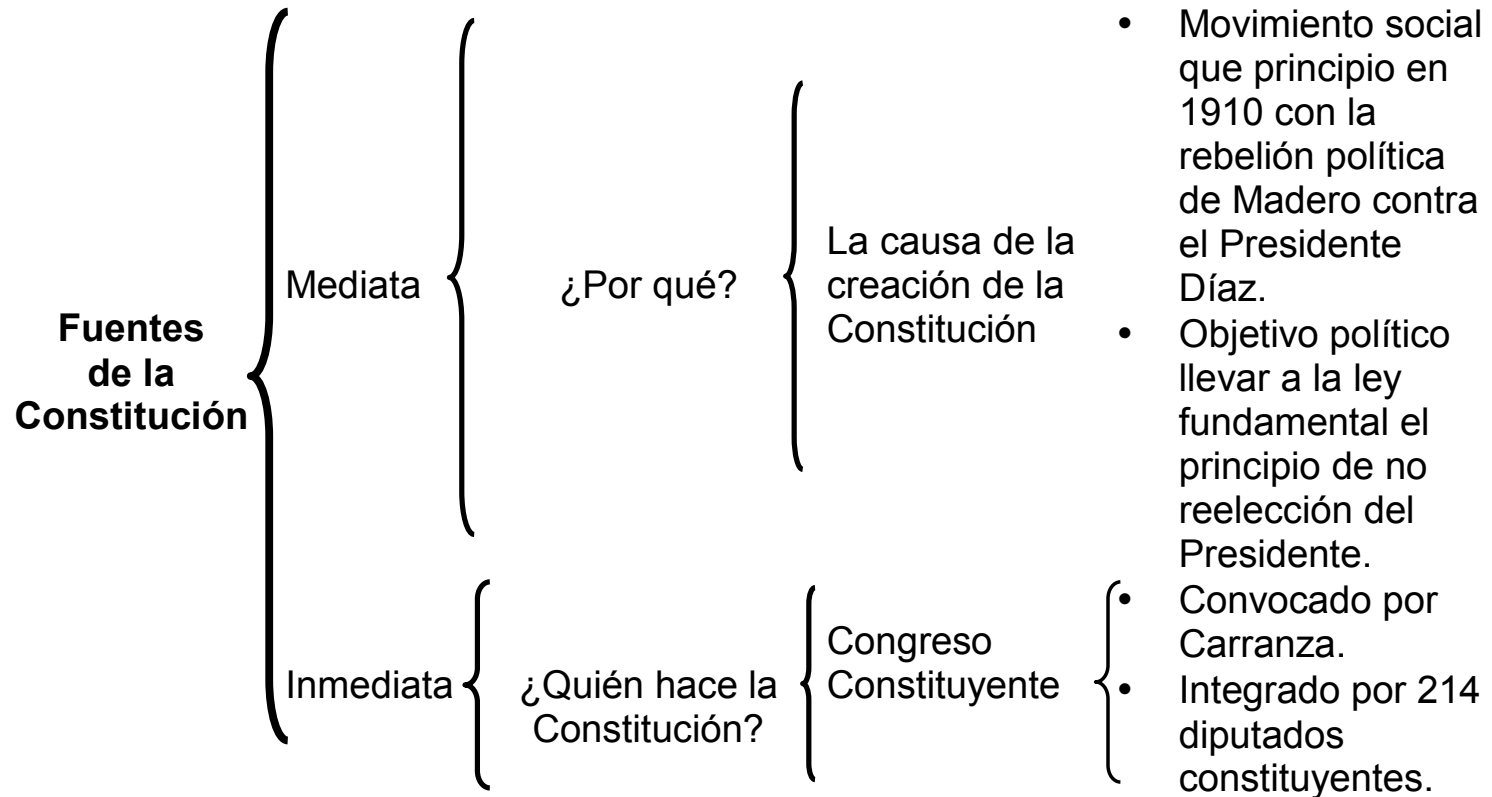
**Fuentes de la Constitución**

Mediata

¿Por qué?

La causa de la creación de la Constitución

- Movimiento social que principio en 1910 con la rebelión política de Madero contra el Presidente Díaz.
- Objetivo político llevar a la ley fundamental el principio de no reelección del Presidente.

Inmediata

¿Quién hace la Constitución?

Congreso Constituyente

- Convocado por Carranza.
- Integrado por 214 diputados constituyentes.